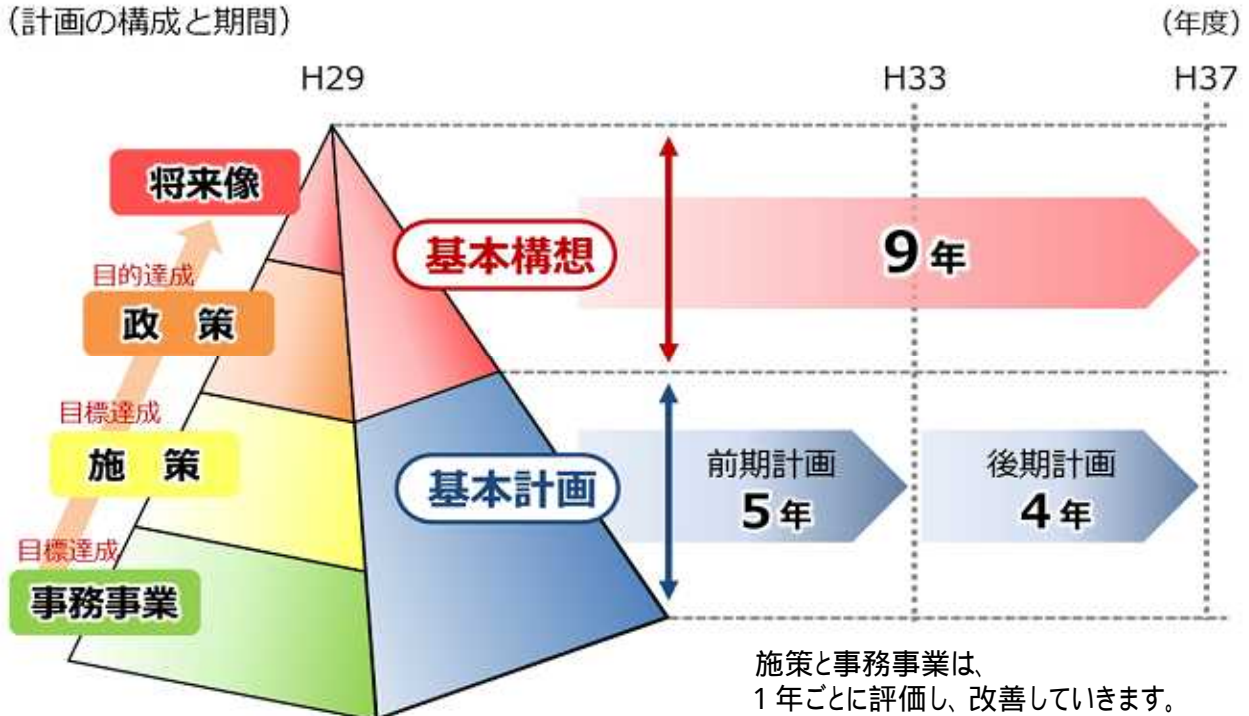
（計画の構成と期間）

（年度）

H29

H33

H37

将来像

目的達成

政　策

目標達成

施　策

目標達成

事務事業

基本構想

9年

基本計画

前期計画
5年

後期計画
4年

施策と事務事業は、
１年ごとに評価し、改善していきます。